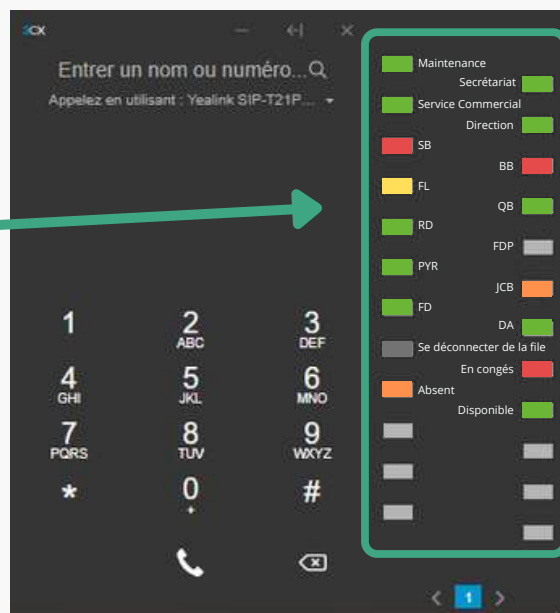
3CX

Entrer un nom ou numéro...

Appelez en utilisant : Yealink SIP-T21P...

1
2 ABC
3 DEF
4 GHI
5 JKL
6 MNO
7 PQRS
8 TUV
9 WXYZ
*
0 +
#

Maintenance
Secrétariat
Service Commercial
Direction
SB
BB
FL
QB
RD
FDP
PYR
JCB
FD
DA
Se déconnecter de la file
En congés
Absent
Disponible

1